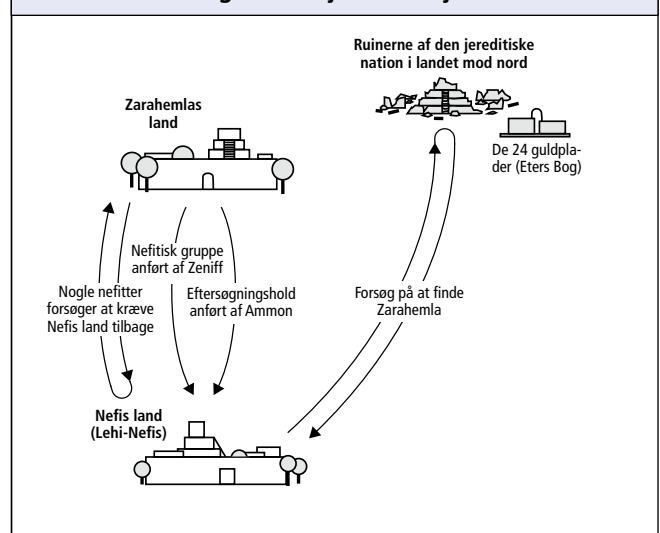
Ruinerne af den jereditiske nation i landet mod nord

Zarahemlas land

De 24 guldplader (Eters Bog)

Nefitisk gruppe anført af Zeniff

Nogle nefitter forsøger at kræve Nefis land tilbage

Eftersøgningshold anført af Ammon

Forsøg på at finde Zarahemla

Nefis land (Lehi-Nefis)